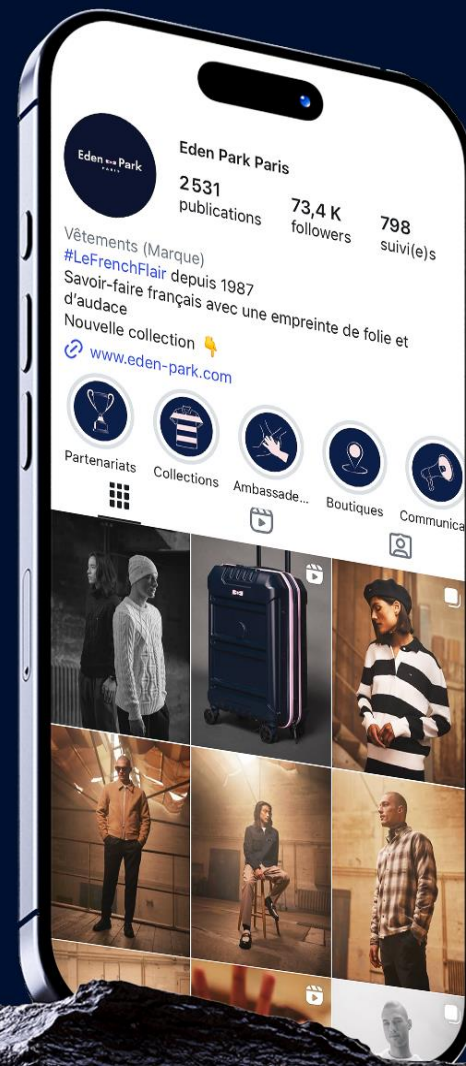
Eden Park PARIS

Eden Park Paris

2 531
publications

73,4 K
followers

798
suivi(e)s

Vêtements (Marque)
#LeFrenchFlair depuis 1987
Savoir-faire français avec une empreinte de folie et d'audace
Nouvelle collection 👇
www.eden-park.com

Partenariats
Collections
Ambassade...
Boutiques
Communica